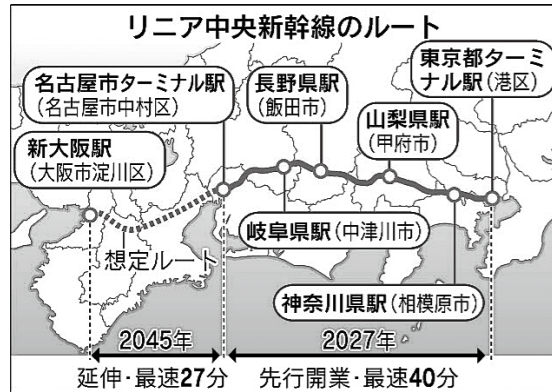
リニア中央新幹線のルート

名古屋市ターミナル駅
（名古屋市中村区）

長野県駅
（飯田市）

東京都ターミナル駅（港区）

山梨県駅
（甲府市）

新大阪駅
（大阪市淀川区）

岐阜県駅（中津川市）

想定ルート

神奈川県駅（相模原市）

2045年

2027年

延伸・最速27分

先行開業・最速40分